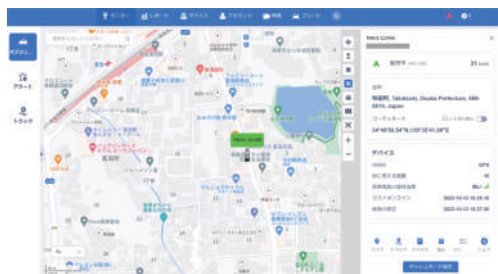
モニター　レポート　デバイス　アカウント　車両　フリート

アラート

トラック

走行中

住所

Takatsuki, Osaka Prefecture, 569-0814, Japan

コーディネート

34°48'58.54"N,135°35'41.38"E

デバイス

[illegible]

GPS

2022-10-13 10:28:36

2022-10-13 10:29:06

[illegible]